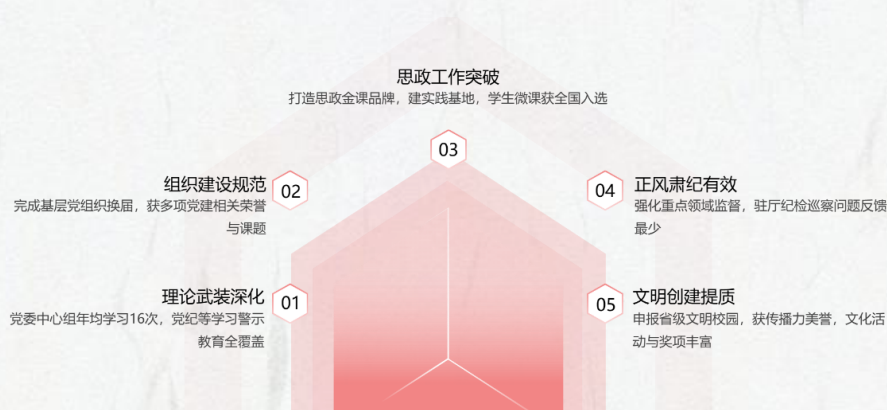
思政工作突破
打造思政金课品牌，建实践基地，学生微课获全国入选

03

组织建设规范
完成基层党组织换届，获多项党建相关荣誉与课题

02

04

正风肃纪有效
强化重点领域监督，驻厅纪检巡察问题反馈最少

理论武装深化
党委中心组年均学习16次，党纪等学习警示教育全覆盖

01

05

文明创建提质
申报省级文明校园，获传播力美誉，文化活动与奖项丰富